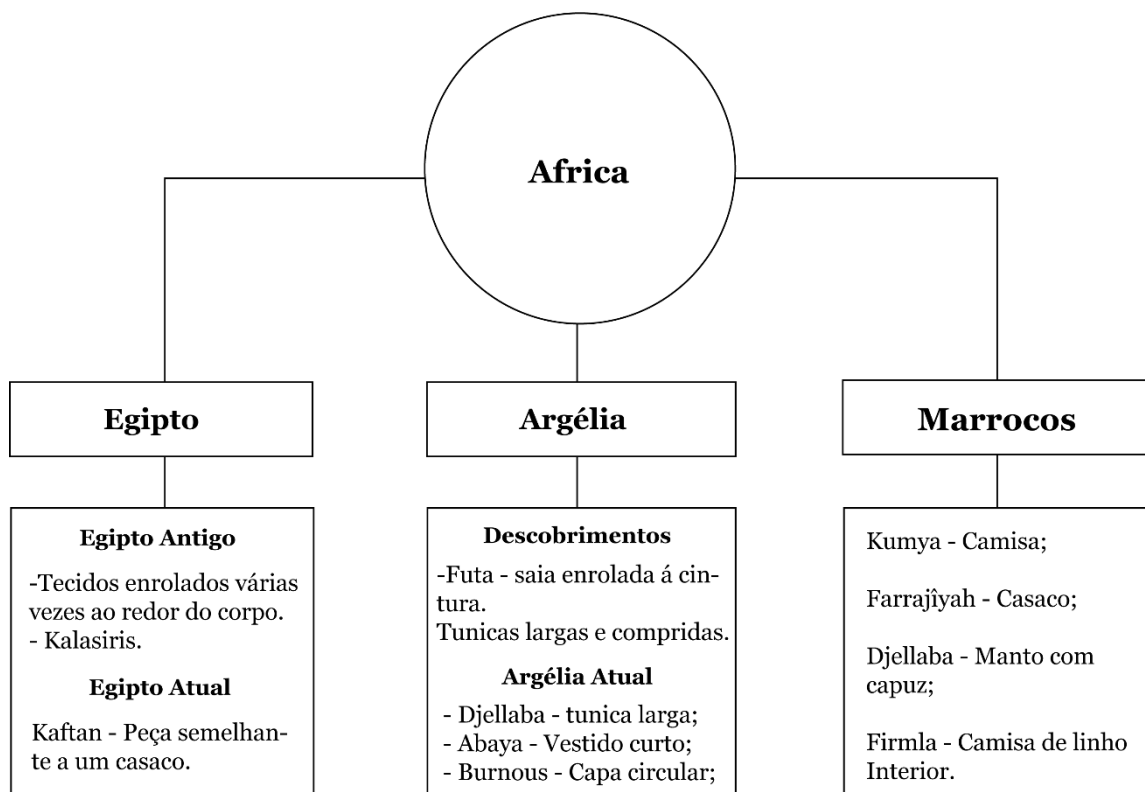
Africa

Egipto

Egipto Antigo

-Tecidos enrolados várias vezes ao redor do corpo.
- Kalasiris.

Egipto Atual

Kaftan - Peça semelhante a um casaco.

Argélia

Descobrimentos

-Futa - saia enrolada á cintura.
Tunicas largas e compridas.

Argélia Atual

- Djellaba - tunica larga;
- Abaya - Vestido curto;
- Burnous - Capa circular;

Marrocos

Kumya - Camisa;

Farrajîyah - Casaco;

Djellaba - Manto com capuz;

Firmla - Camisa de linho Interior.